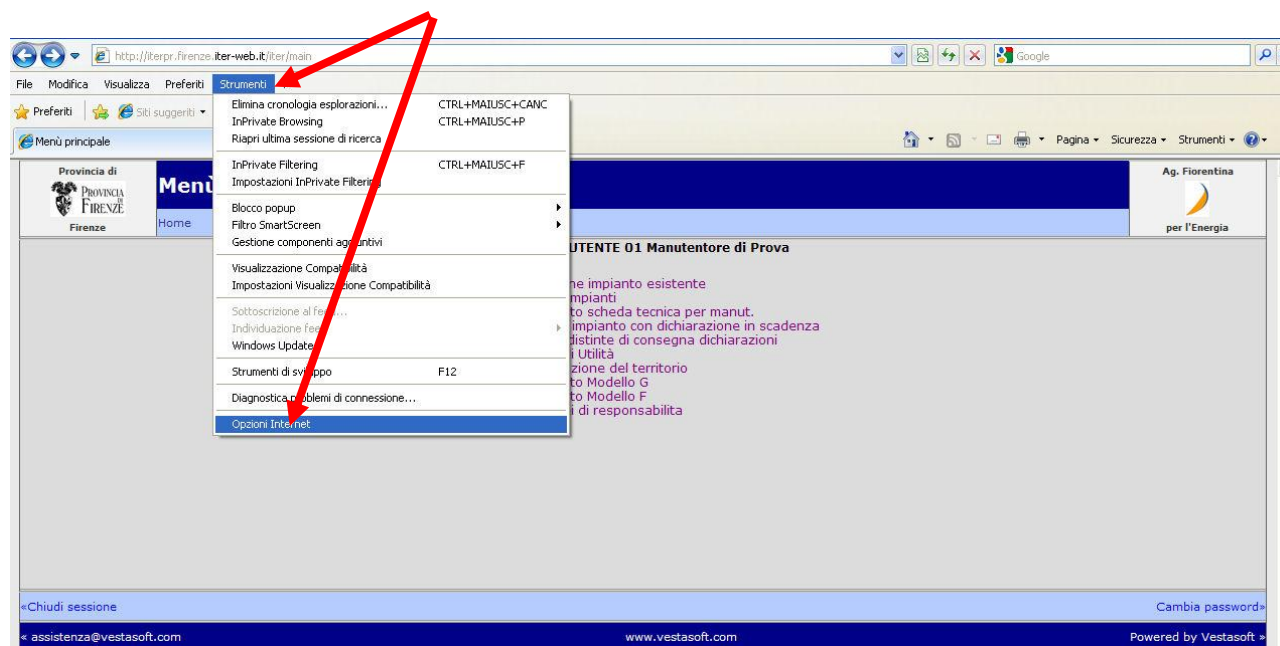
http://iterpr.firenze.iter-web.it/iter/main

Google

File Modifica Visualizza Preferiti Strumenti

Preferiti Siti suggeriti

Menù principale

Pagina Sicurezza Strumenti

Elimina cronologia esplorazioni... CTRL+MAIUSC+CANC
InPrivate Browsing CTRL+MAIUSC+P
Riapri ultima sessione di ricerca

InPrivate Filtering CTRL+MAIUSC+F
Impostazioni InPrivate Filtering

Blocco popup
Filtro SmartScreen
Gestione componenti aggiuntivi

Visualizzazione Compatibilità
Impostazioni Visualizzazione Compatibilità

Sottoscrizione al feed...
Individuazione feed

Windows Update

Strumenti di sviluppo F12

Diagnostica problemi di connessione...

Opzioni Internet

Provincia di
PROVINCIA DI FIRENZE
Firenze

Menù

Home

Ag. Fiorentina
per l'Energia

UTENTE 01 Manutentore di Prova

ne impianto esistente
mpianti
to scheda tecnica per manut.
impianto con dichiarazione in scadenza
distinte di consegna dichiarazioni
i Utilità
zione del territorio
to Modello G
to Modello F
i di responsabilita

«Chiudi sessione
Cambia password»

« assistenza@vestasoft.com
www.vestasoft.com
Powered by Vestasoft »